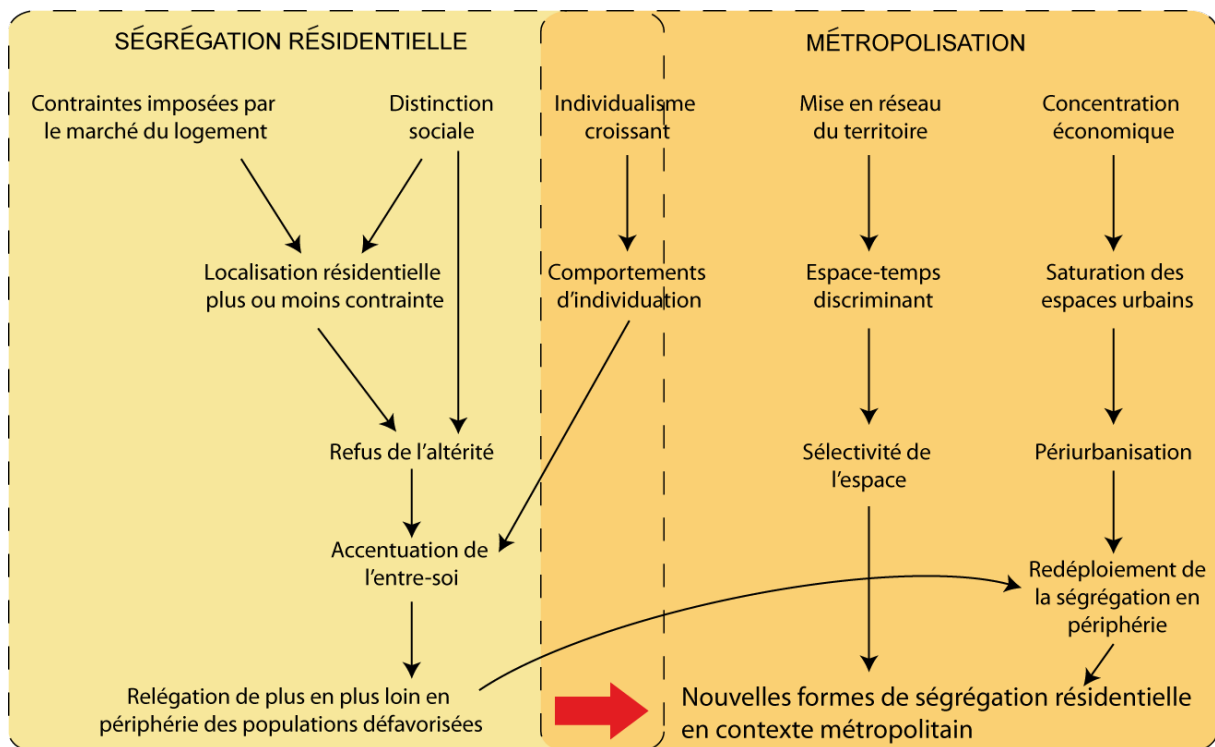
SÉGRÉGATION RÉSIDENTIELLE

MÉTROPOLISATION

Contraintes imposées par le marché du logement

Distinction sociale

Individualisme croissant

Mise en réseau du territoire

Concentration économique

Localisation résidentielle plus ou moins contrainte

Comportements d'individuation

Espace-temps discriminant

Saturation des espaces urbains

Refus de l'altérité

Sélectivité de l'espace

Périurbanisation

Accentuation de l'entre-soi

Redéploiement de la ségrégation en périphérie

Relégation de plus en plus loin en périphérie des populations défavorisées

Nouvelles formes de ségrégation résidentielle en contexte métropolitain